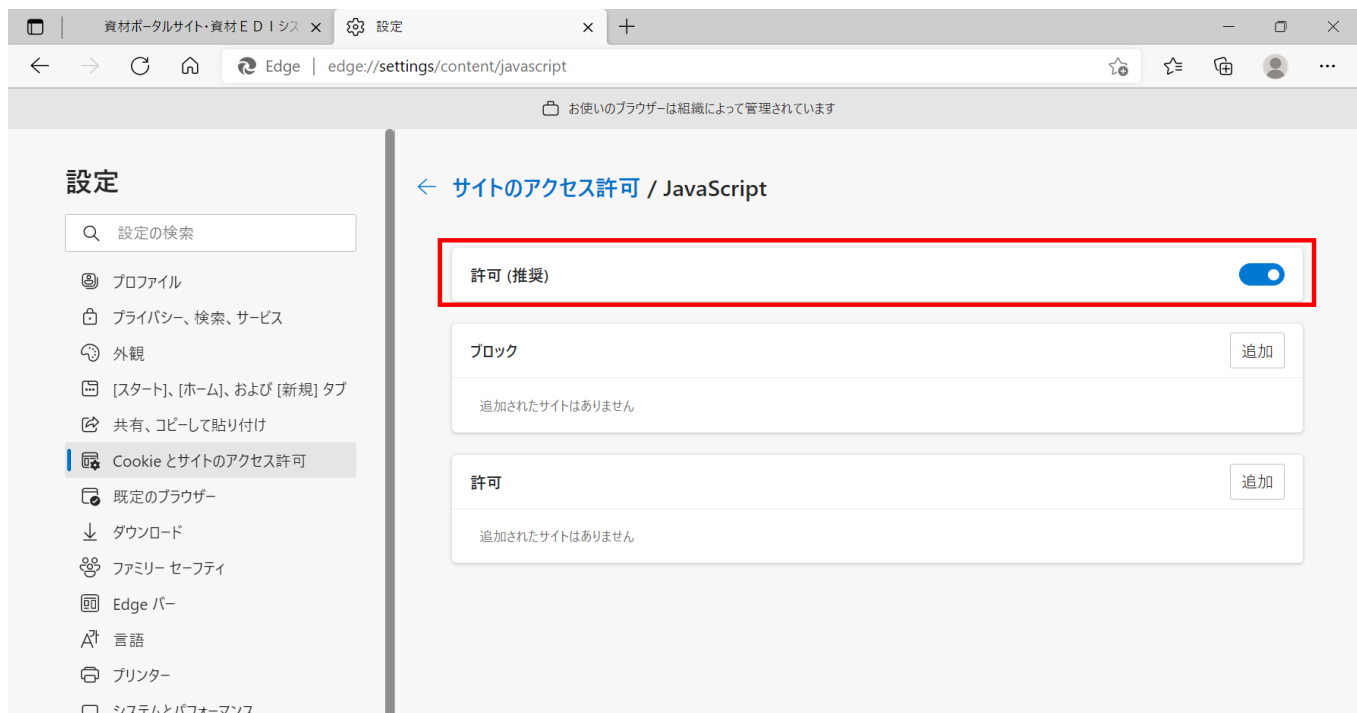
資材ポータルサイト・資材ＥＤＩシス ×
設定 ×
+

Edge | edge://settings/content/javascript

お使いのブラウザーは組織によって管理されています

設定

設定の検索

プロファイル
プライバシー、検索、サービス
外観
[スタート]、[ホーム]、および [新規] タブ
共有、コピーして貼り付け
Cookie とサイトのアクセス許可
既定のブラウザー
ダウンロード
ファミリー セーフティ
Edge バー
言語
プリンター
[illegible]

← サイトのアクセス許可 / JavaScript

許可 (推奨)

ブロック
追加
追加されたサイトはありません

許可
追加
追加されたサイトはありません